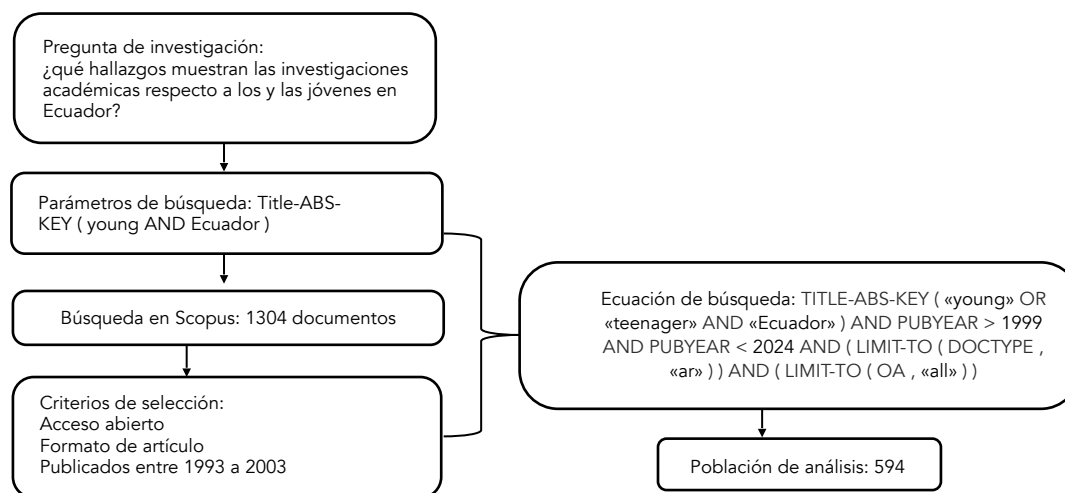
Pregunta de investigación:
¿qué hallazgos muestran las investigaciones académicas respecto a los y las jóvenes en Ecuador?

Parámetros de búsqueda: Title-ABS-KEY ( young AND Ecuador )

Búsqueda en Scopus: 1304 documentos

Criterios de selección:
Acceso abierto
Formato de artículo
Publicados entre 1993 a 2003

Ecuación de búsqueda: TITLE-ABS-KEY ( «young» OR «teenager» AND «Ecuador» ) AND PUBYEAR > 1999 AND PUBYEAR < 2024 AND ( LIMIT-TO ( DOCTYPE , «ar» ) ) AND ( LIMIT-TO ( OA , «all» ) )

Población de análisis: 594